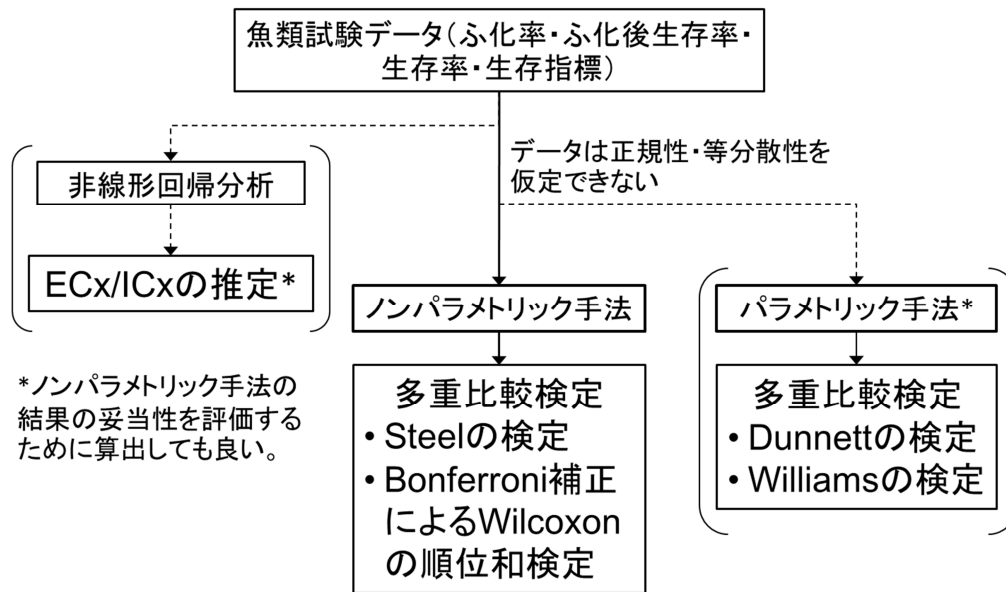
魚類試験データ(ふ化率・ふ化後生存率・生存率・生存指標)

データは正規性・等分散性を仮定できない

非線形回帰分析

ECx/ICxの推定*

*ノンパラメトリック手法の結果の妥当性を評価するために算出しても良い。

ノンパラメトリック手法

多重比較検定
• Steelの検定
• Bonferroni補正によるWilcoxonの順位和検定

パラメトリック手法*

多重比較検定
• Dunnettの検定
• Williamsの検定